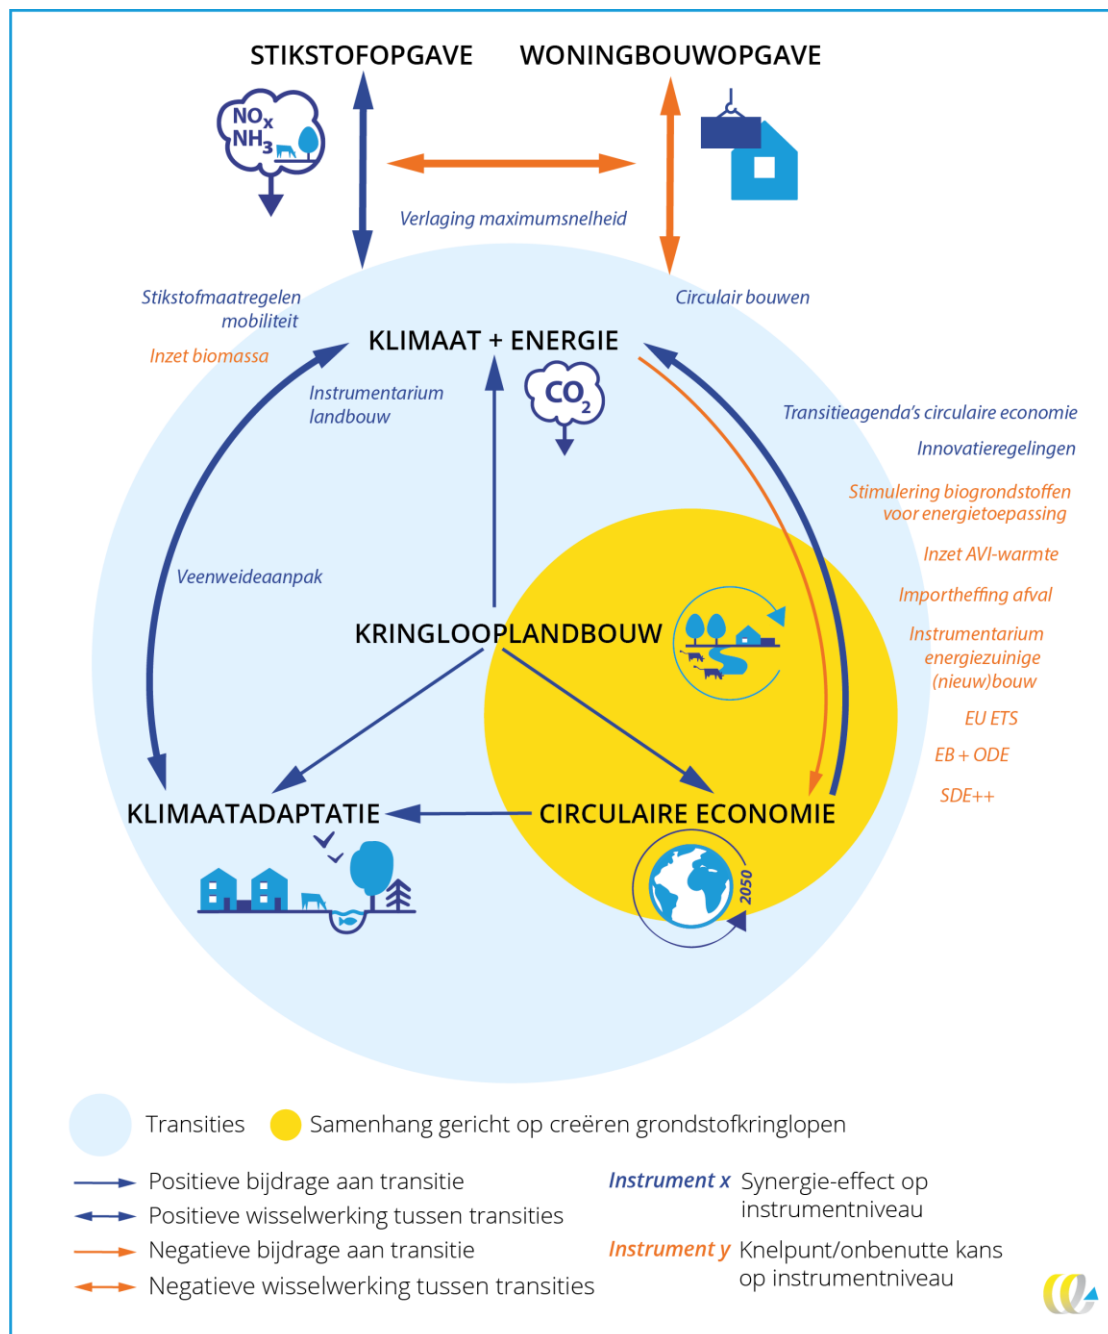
STIKSTOFOPGAVE

WONINGBOUWOPGAVE

$NO_x$
$NH_3$

Verlaging maximumsnelheid

Stikstofmaatregelen mobiliteit

Inzet biomassa

Circulair bouwen

KLIMAAT + ENERGIE

$CO_2$

Instrumentarium landbouw

Transitieagenda's circulaire economie

Innovatieregelingen

Stimulering biogrondstoffen voor energietoepassing

Inzet AVI-warmte

Importheffing afval

Instrumentarium energiezuinige (nieuw)bouw

EU ETS

EB + ODE

SDE++

Veenweideaanpak

KRINGLOOPLANDBOUW

KLIMAATADAPTATIE

CIRCULAIRE ECONOMIE

2050

Transities

Samenhang gericht op creëren grondstofkringlopen

Positieve bijdrage aan transitie

Positieve wisselwerking tussen transities

Negatieve bijdrage aan transitie

Negatieve wisselwerking tussen transities

Instrument x Synergie-effect op instrumentniveau

Instrument y Knelpunt/onbenutte kans op instrumentniveau